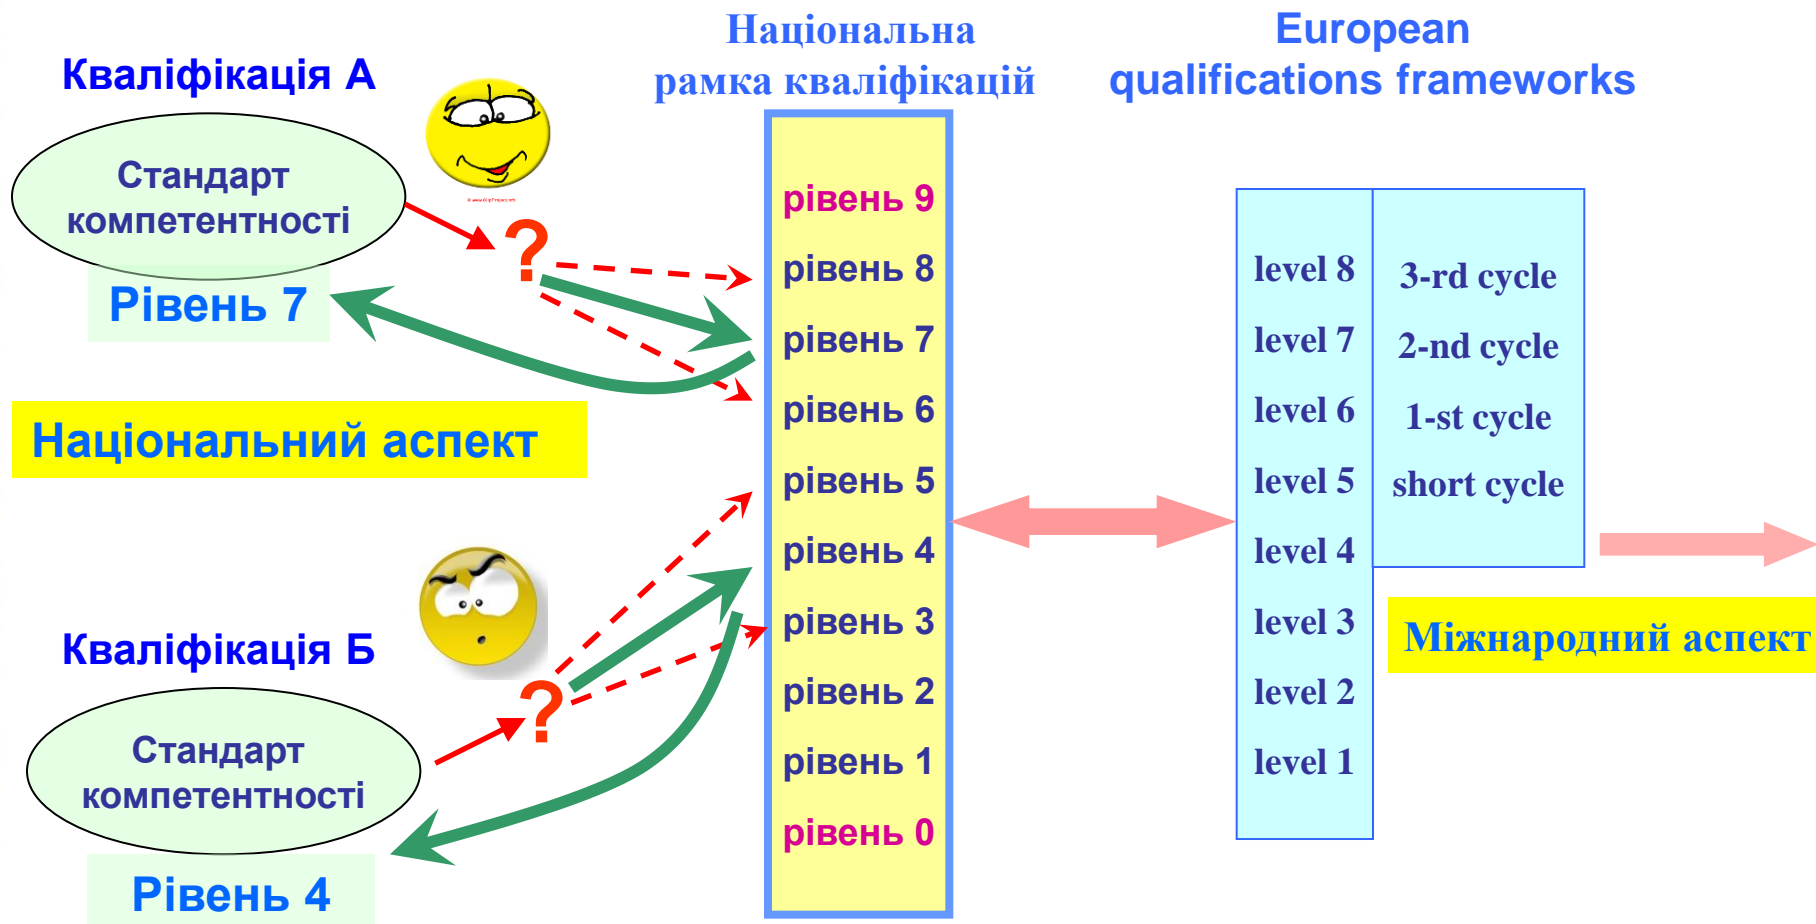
Кваліфікація А

Стандарт компетентності

Рівень 7

Національна рамка кваліфікацій

European qualifications frameworks

?

рівень 9
рівень 8
рівень 7
рівень 6
рівень 5
рівень 4
рівень 3
рівень 2
рівень 1
рівень 0

Національний аспект

level 8
level 7
level 6
level 5
level 4
level 3
level 2
level 1

3-rd cycle
2-nd cycle
1-st cycle
short cycle

Міжнародний аспект

Кваліфікація Б

?

Стандарт компетентності

Рівень 4